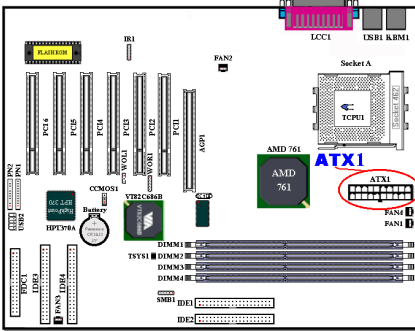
FLASH ROM
IR1
LCC1
USB1
KBM1
FAN2
Socket A
Socket 462
TCPU1
PCI6
PCI5
PCI4
PCI3
PCI2
PCI1
AGP1
CD1
WOL1
WOR1
AMD 761
AMD
761
ATX1
ATX1
FAN4
FAN1
PN2
PN1
USB2
CCMOS1
VT82C686B
Battery
HPT370A
DIMM1
TSYS1
DIMM2
DIMM3
DIMM4
FDC1
IDE3
IDE4
FAN3
SMB1
IDE1
IDE2